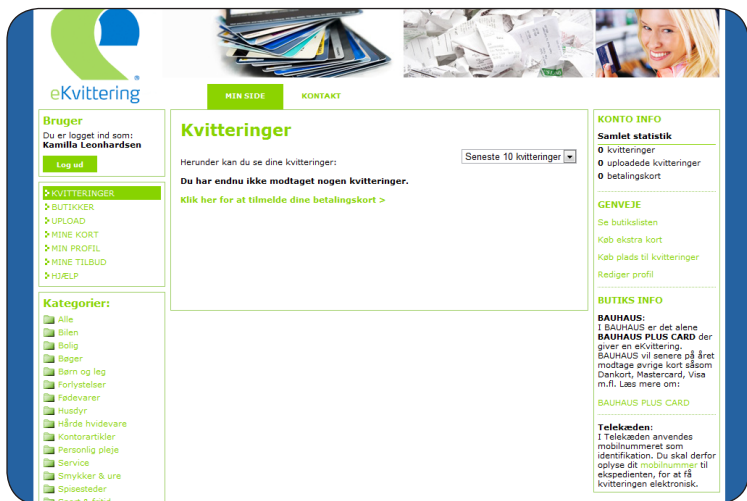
eKvittering ®

MIN SIDE
KONTAKT

Bruger
Du er logget ind som:
Kamilla Leonhardsen
Log ud

KVITTERINGER
BUTIKKER
UPLOAD
MINE KORT
MIN PROFIL
MINE TILBUD
HJÆLP

Kategorier:
Alle
Bilen
Bolig
Bøger
Børn og leg
Forlystelser
Fødevarer
Husdyr
Hårde hvidevare
Kontorartikler
Personlig pleje
Service
Smykker & ure
Spisesteder
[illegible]

Kvitteringer

Herunder kan du se dine kvitteringer:
Seneste 10 kvitteringer

Du har endnu ikke modtaget nogen kvitteringer.

Klik her for at tilmelde dine betalingskort >

KONTO INFO
Samlet statistik
0 kvitteringer
0 uploadede kvitteringer
0 betalingskort

GENVEJE
Se butikslisten
Køb ekstra kort
Køb plads til kvitteringer
Rediger profil

BUTIKS INFO
BAUHAUS:
I BAUHAUS er det alene BAUHAUS PLUS CARD der giver en eKvittering. BAUHAUS vil senere på året modtage øvrige kort såsom Dankort, Mastercard, Visa m.fl. Læs mere om:

BAUHAUS PLUS CARD

Telekæden:
I Telekæden anvendes mobilnummeret som identifikation. Du skal derfor oplyse dit mobilnummer til ekspedienten, for at få kvitteringen elektronisk.